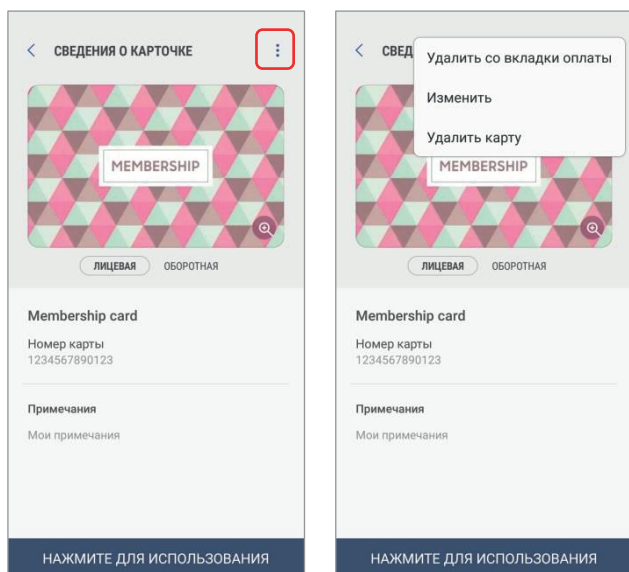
СВЕДЕНИЯ О КАРТОЧКЕ

MEMBERSHIP

ЛИЦЕВАЯ ОБОРОТНАЯ

Membership card

Номер карты
1234567890123

Примечания

Мои примечания

НАЖМИТЕ ДЛЯ ИСПОЛЬЗОВАНИЯ

СВЕД

Удалить со вкладки оплаты

Изменить

Удалить карту

MEMBERSHIP

ЛИЦЕВАЯ ОБОРОТНАЯ

Membership card

Номер карты
1234567890123

Примечания

Мои примечания

НАЖМИТЕ ДЛЯ ИСПОЛЬЗОВАНИЯ